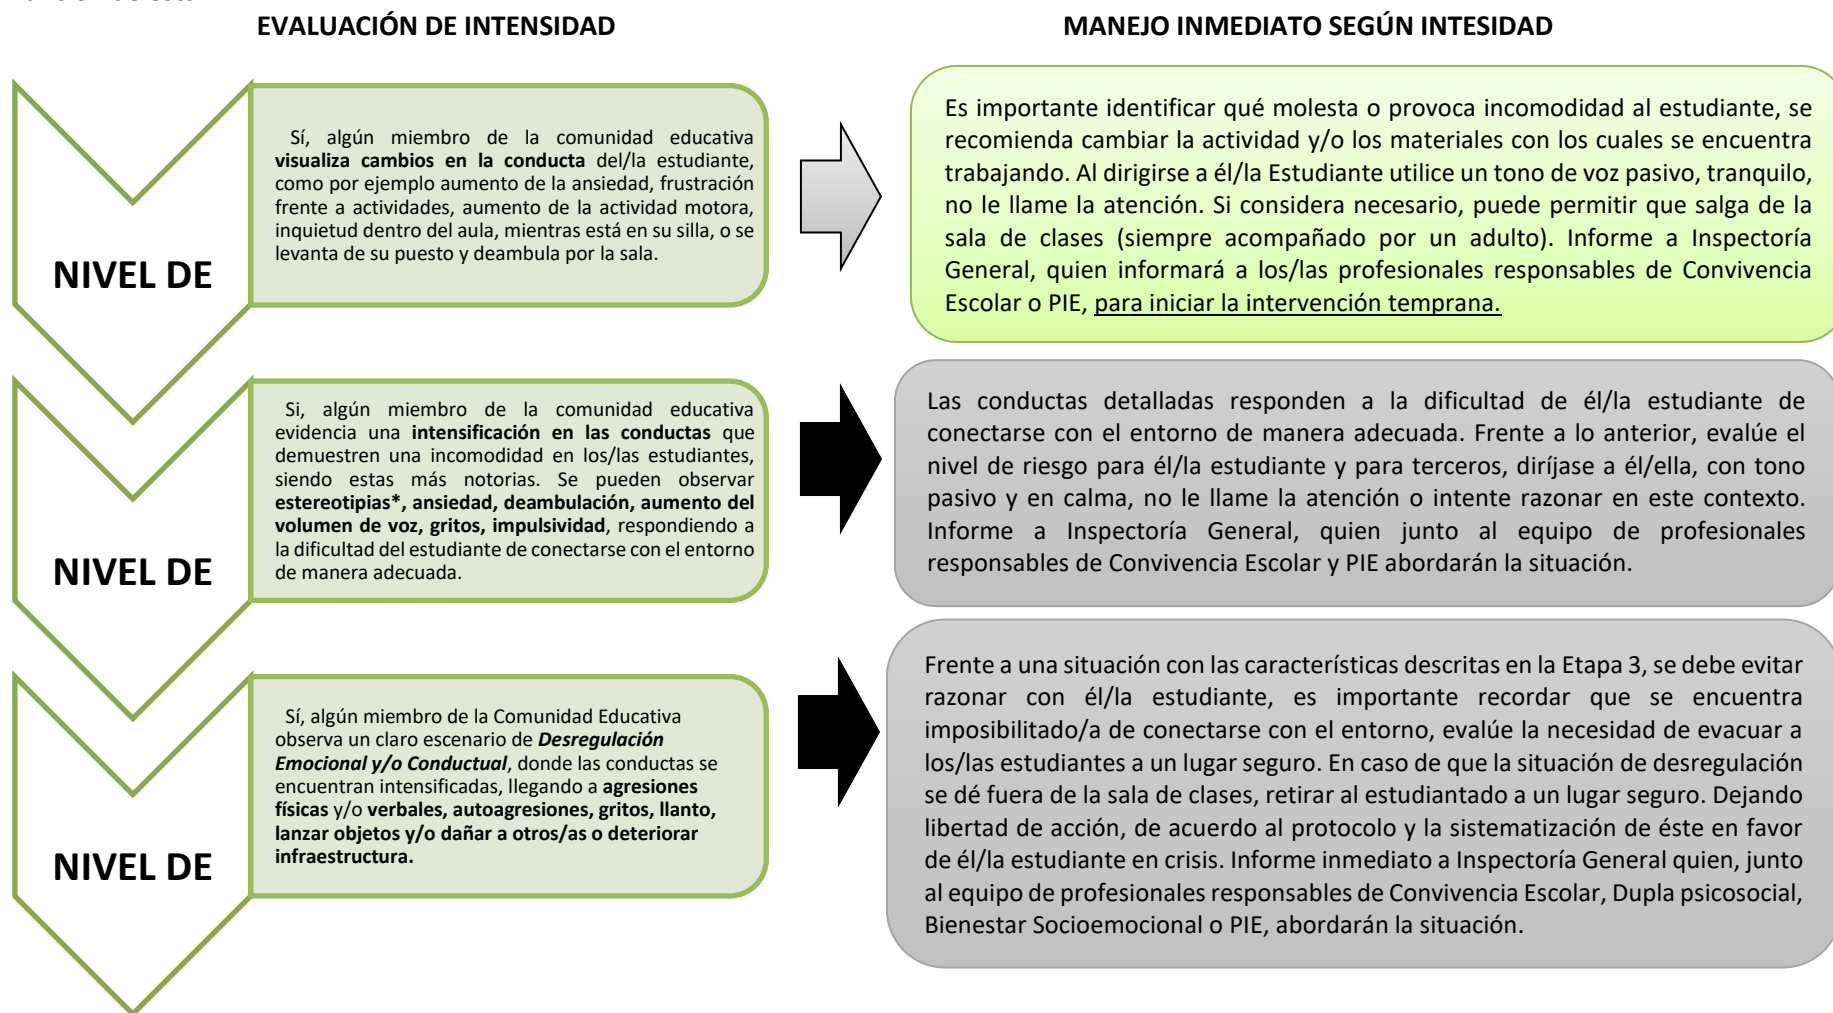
EVALUACIÓN DE INTENSIDAD

MANEJO INMEDIATO SEGÚN INTESIDAD

NIVEL DE

Sí, algún miembro de la comunidad educativa **visualiza cambios en la conducta** del/la estudiante, como por ejemplo aumento de la ansiedad, frustración frente a actividades, aumento de la actividad motora, inquietud dentro del aula, mientras está en su silla, o se levanta de su puesto y deambula por la sala.

Es importante identificar qué molesta o provoca incomodidad al estudiante, se recomienda cambiar la actividad y/o los materiales con los cuales se encuentra trabajando. Al dirigirse a él/la Estudiante utilice un tono de voz pasivo, tranquilo, no le llame la atención. Si considera necesario, puede permitir que salga de la sala de clases (siempre acompañado por un adulto). Informe a Inspectoría General, quien informará a los/las profesionales responsables de Convivencia Escolar o PIE, para iniciar la intervención temprana.

NIVEL DE

Si, algún miembro de la comunidad educativa evidencia una **intensificación en las conductas** que demuestren una incomodidad en los/las estudiantes, siendo estas más notorias. Se pueden observar **estereotipias\*, ansiedad, deambulación, aumento del volumen de voz, gritos, impulsividad**, respondiendo a la dificultad del estudiante de conectarse con el entorno de manera adecuada.

Las conductas detalladas responden a la dificultad de él/la estudiante de conectarse con el entorno de manera adecuada. Frente a lo anterior, evalúe el nivel de riesgo para él/la estudiante y para terceros, diríjase a él/ella, con tono pasivo y en calma, no le llame la atención o intente razonar en este contexto. Informe a Inspectoría General, quien junto al equipo de profesionales responsables de Convivencia Escolar y PIE abordarán la situación.

NIVEL DE

Sí, algún miembro de la Comunidad Educativa observa un claro escenario de ***Desregulación Emocional y/o Conductual***, donde las conductas se encuentran intensificadas, llegando a **agresiones físicas** y/o **verbales, autoagresiones, gritos, llanto, lanzar objetos y/o dañar a otros/as o deteriorar infraestructura.**

Frente a una situación con las características descritas en la Etapa 3, se debe evitar razonar con él/la estudiante, es importante recordar que se encuentra imposibilitado/a de conectarse con el entorno, evalúe la necesidad de evacuar a los/las estudiantes a un lugar seguro. En caso de que la situación de desregulación se dé fuera de la sala de clases, retirar al estudiantado a un lugar seguro. Dejando libertad de acción, de acuerdo al protocolo y la sistematización de éste en favor de él/la estudiante en crisis. Informe inmediato a Inspectoría General quien, junto al equipo de profesionales responsables de Convivencia Escolar, Dupla psicosocial, Bienestar Socioemocional o PIE, abordarán la situación.